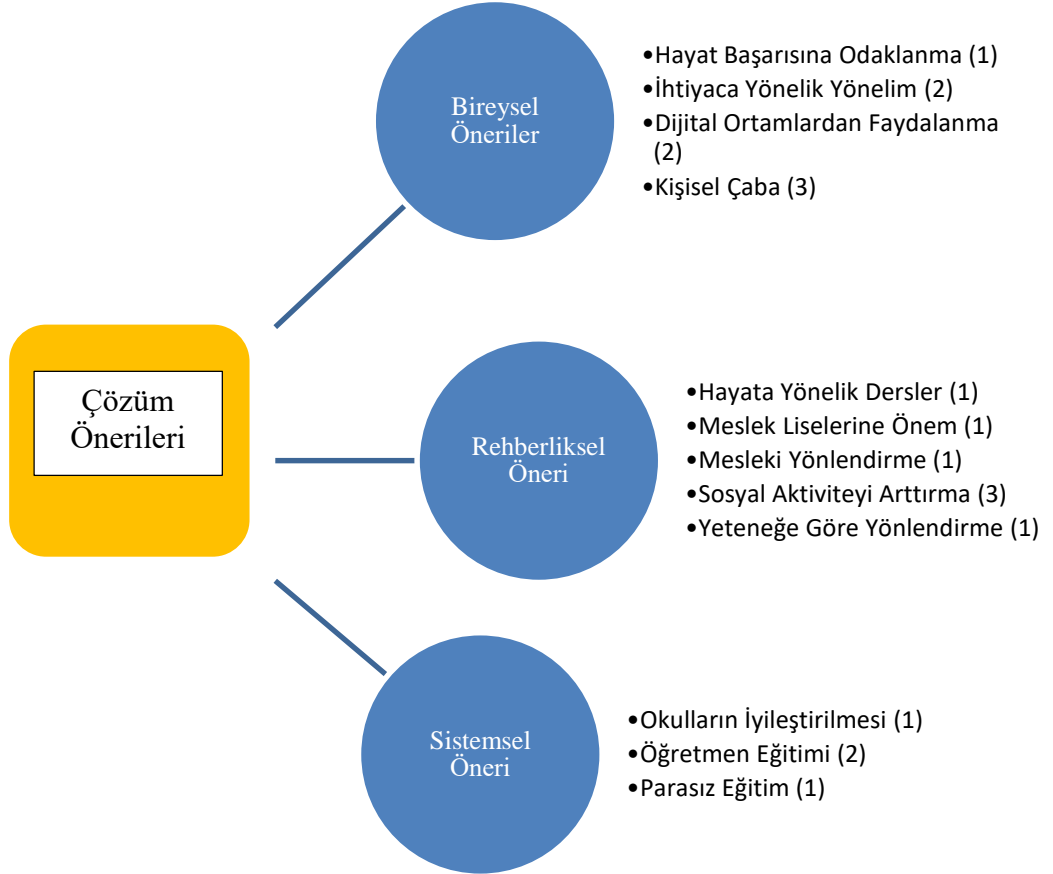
Çözüm Önerileri

Bireysel Öneriler

•Hayat Başarısına Odaklanma (1)
•İhtiyaca Yönelik Yönelim (2)
•Dijital Ortamlardan Faydalanma (2)
•Kişisel Çaba (3)

Rehberliksel Öneri

•Hayata Yönelik Dersler (1)
•Meslek Liselerine Önem (1)
•Mesleki Yönlendirme (1)
•Sosyal Aktiviteyi Arttırma (3)
•Yeteneğe Göre Yönlendirme (1)

Sistemsel Öneri

•Okulların İyileştirilmesi (1)
•Öğretmen Eğitimi (2)
•Parasız Eğitim (1)